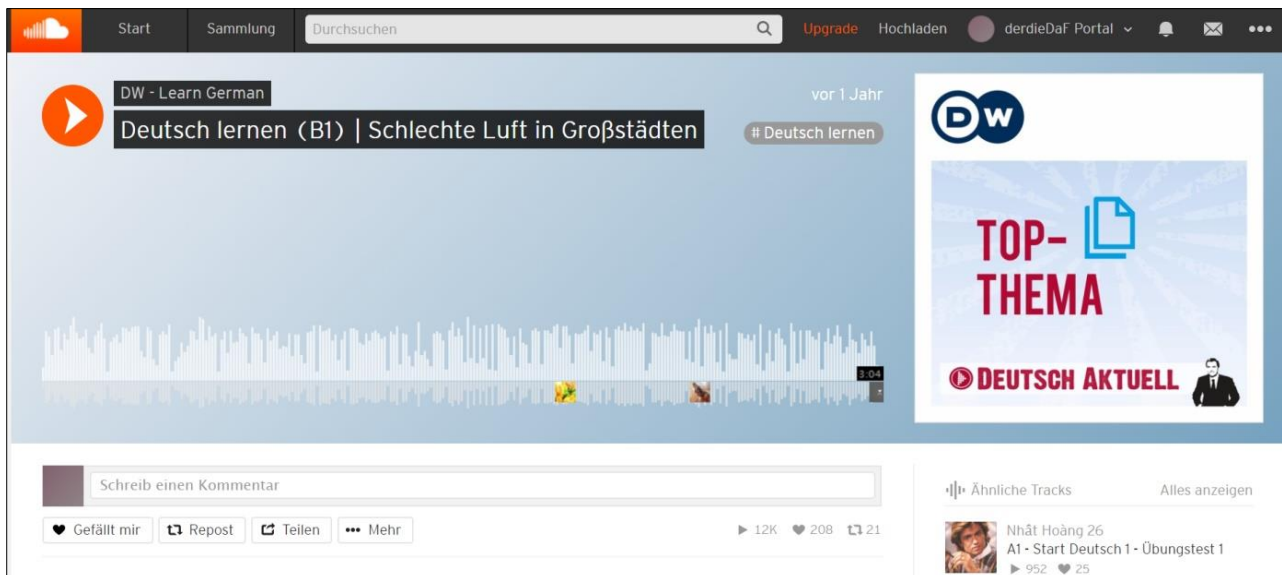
Start Sammlung Durchsuchen Upgrade Hochladen derdieDaF Portal

DW - Learn German

Deutsch lernen (B1) | Schlechte Luft in Großstädten

vor 1 Jahr

# Deutsch lernen

3:04

DW

TOP-THEMA

DEUTSCH AKTUELL

Schreib einen Kommentar

Gefällt mir Repost Teilen Mehr

12K 208 21

Ähnliche Tracks Alles anzeigen

Nhất Hoàng 26
A1 - Start Deutsch 1 - Übungstest 1
952 25